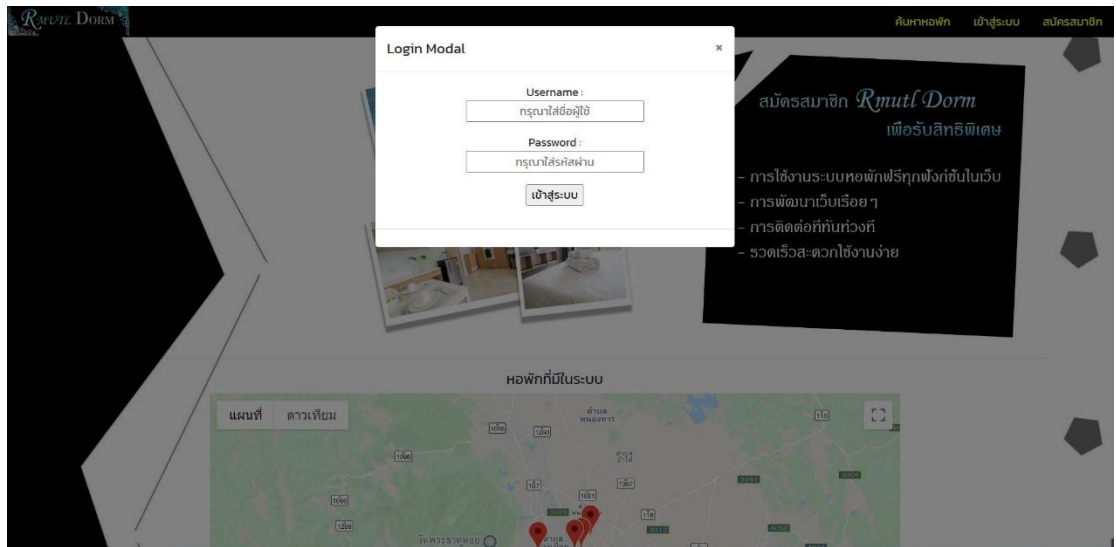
Rmutl Dorm

ค้นหาหอพัก เข้าสู่ระบบ สมัครสมาชิก

Login Modal ×

Username :
กรุณาใส่ชื่อผู้ใช้

Password :
กรุณาใส่รหัสผ่าน

เข้าสู่ระบบ

สมัครสมาชิก Rmutl Dorm
เพื่อรับสิทธิพิเศษ

- การใช้งานระบบหอพักฟรีทุกฟังก์ชันในเว็บ
- การพัฒนาเว็บเรื่อยๆ
- การติดต่อที่ทันท่วงที
- รวดเร็วสะดวกใช้งานง่าย

หอพักที่มีในระบบ

แผนที่ ดาวเทียม

ตำบล หนองหาร

1096 1260 1001 1366 107 1001 1367 118 1096 1269 11

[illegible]